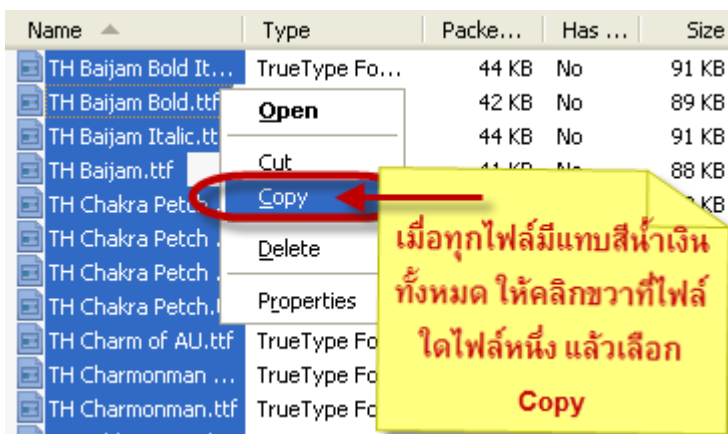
| Name | Type | Packe... | Has ... | Size |
|---|---|---|---|---|
| TH Baijam Bold It... | TrueType Fo... | 44 KB | No | 91 KB |
| TH Baijam Bold.ttf | | 42 KB | No | 89 KB |
| TH Baijam Italic.tt | | 44 KB | No | 91 KB |
| TH Baijam.ttf | | 41 KB | No | 88 KB |
| TH Chakra Petc | | | | KB |
| TH Chakra Petch . | | | | |
| TH Chakra Petch . | | | | |
| TH Chakra Petch.t | | | | |
| TH Charm of AU.ttf | TrueType Fo | | | |
| TH Charmonman ... | TrueType Fo | | | |
| TH Charmonman.ttf | TrueType Fo | | | |

Open
Cut
Copy
Delete
Properties

เมื่อทุกไฟล์มีแทบสีน้ำเงินทั้งหมด ให้คลิกขวาที่ไฟล์ใดไฟล์หนึ่ง แล้วเลือก
Copy